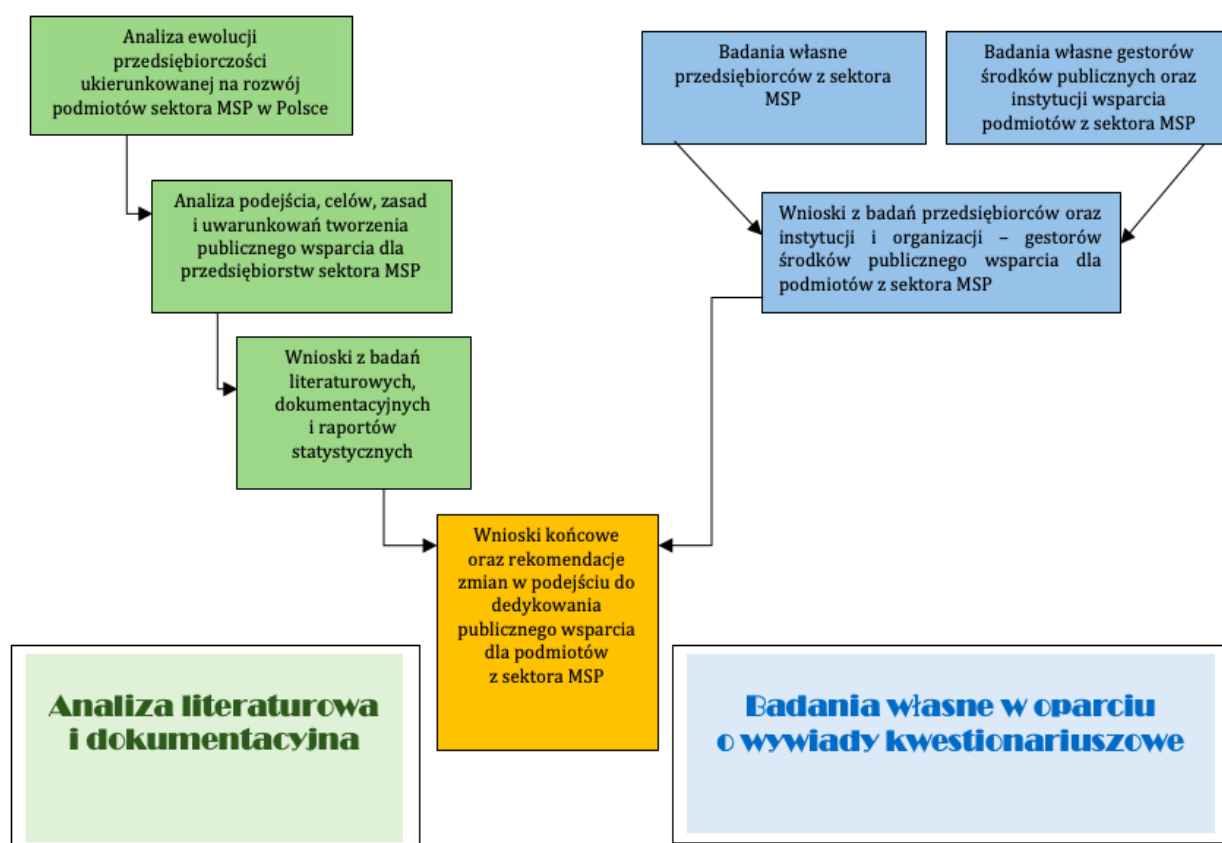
Analiza ewolucji przedsiębiorczości ukierunkowanej na rozwój podmiotów sektora MSP w Polsce

Analiza podejścia, celów, zasad i uwarunkowań tworzenia publicznego wsparcia dla przedsiębiorstw sektora MSP

Wnioski z badań literaturowych, dokumentacyjnych i raportów statystycznych

Badania własne przedsiębiorców z sektora MSP

Badania własne gestorów środków publicznych oraz instytucji wsparcia podmiotów z sektora MSP

Wnioski z badań przedsiębiorców oraz instytucji i organizacji – gestorów środków publicznego wsparcia dla podmiotów z sektora MSP

Wnioski końcowe oraz rekomendacje zmian w podejściu do dedykowania publicznego wsparcia dla podmiotów z sektora MSP

Analiza literaturowa i dokumentacyjna

Badania własne w oparciu o wywiady kwestionariuszowe